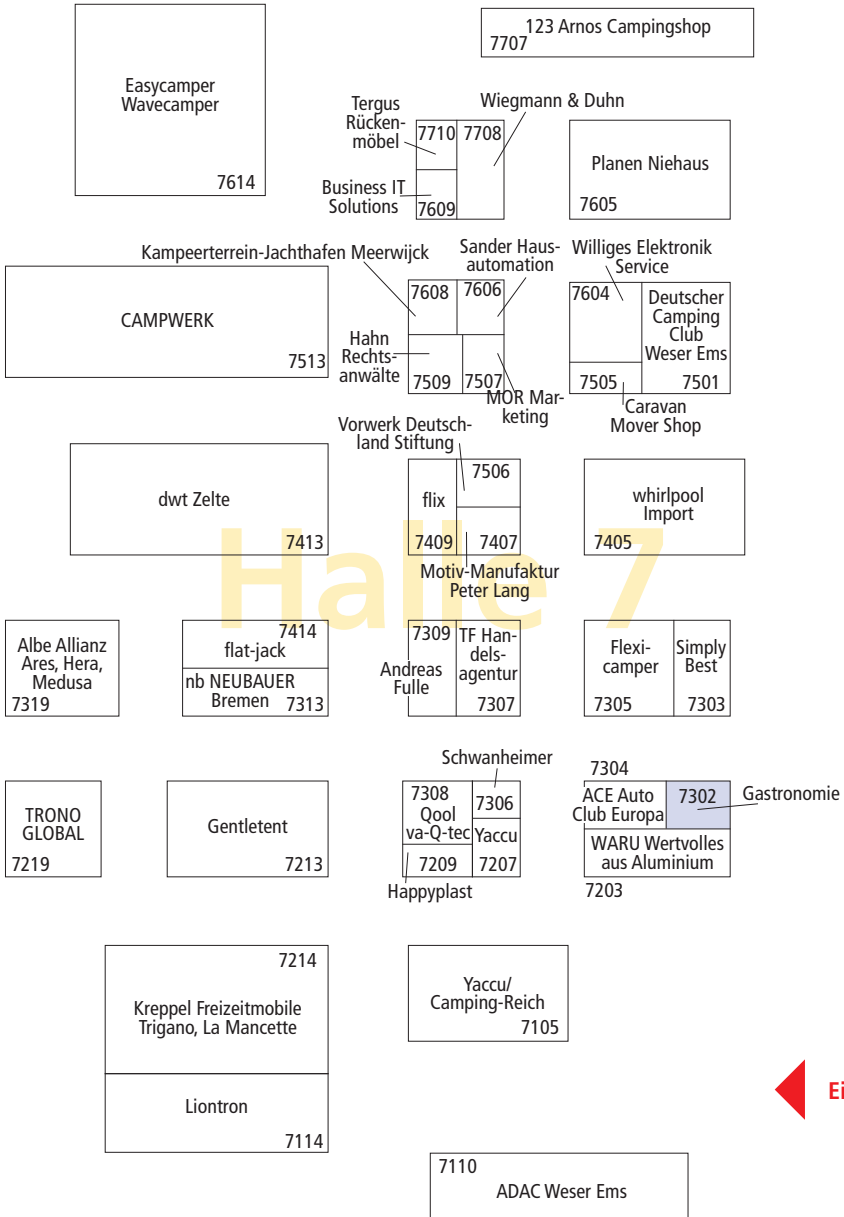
Easycamper
Wavecamper
7614

123 Arnos Campingshop
7707

Tergus Rückenmöbel
7710
7708
Wiegmann & Duhn
Business IT Solutions
7609

Planen Niehaus
7605

Kampeerterrein-Jachthafen Meerwijck
Sander Hausautomation
Williges Elektronik Service

CAMPWERK
7513

7608
7606
Hahn Rechtsanwälte
7509
7507
MOR Marketing

7604
Deutscher Camping Club Weser Ems
7505
7501
Caravan Mover Shop

Vorwerk Deutschland Stiftung

dwt Zelte
7413

flix
7506
7409
7407
Motiv-Manufaktur Peter Lang

whirlpool Import
7405

Halle 7

Albe Allianz Ares, Hera, Medusa
7319

7414
flat-jack
nb NEUBAUER Bremen
7313

7309
Andreas Fulle
TF Handelsagentur
7307

Flexicamper
7305
Simply Best
7303

Schwanheimer

7304

TRONO GLOBAL
7219

Gentletent
7213

7308
Qool va-Q-tec
7306
Yaccu
7209
7207
Happyplast

ACE Auto Club Europa
7302
Gastronomie
WARU Wertvolles aus Aluminium
7203

7214
Kreppel Freizeitmobile Trigano, La Mancette

Liontron
7114

Yaccu/ Camping-Reich
7105

Ei

7110
ADAC Weser Ems